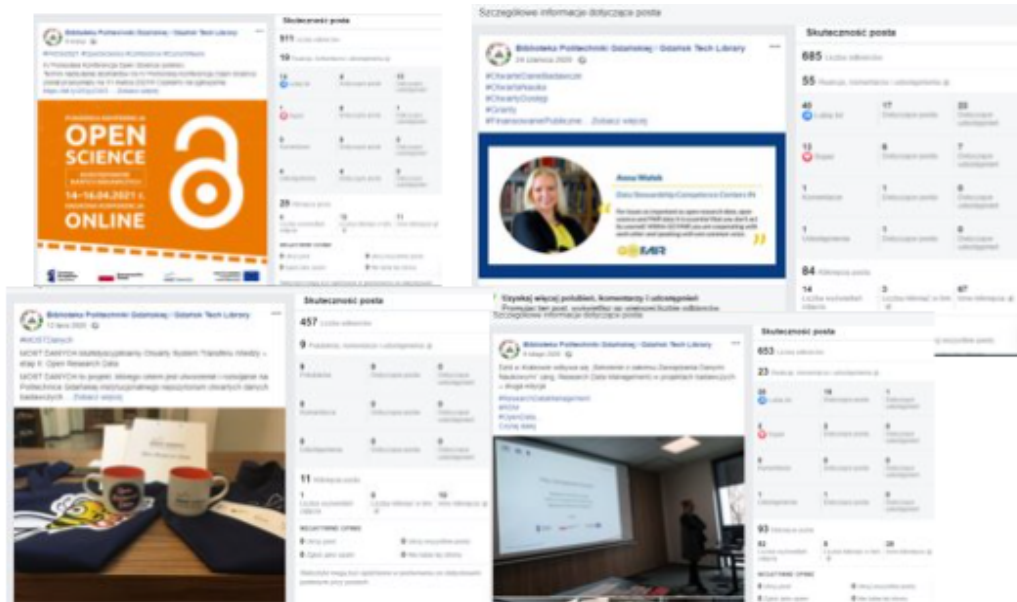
Biblioteka Politechniki Gdańskiej / Gdańsk Tech Library
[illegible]
#OtwartaNauka #OpenScience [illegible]
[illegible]
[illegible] Zobacz więcej

OPEN SCIENCE
14-16.04.2021 r.
ONLINE

Skuteczność posta
511 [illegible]
10 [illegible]
29 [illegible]

Szczegółowe informacje dotyczące posta

Biblioteka Politechniki Gdańskiej / Gdańsk Tech Library
24 czerwca 2020
#OtwarteDaneBadawcze
#OtwartaNauka
#OtwartyDostęp
#Granty
#FinansowaniePubliczne ... Zobacz więcej

Anna Wałek
Data Stewardship Competence Centre PL

Skuteczność posta
685 Liczba odbiorców
55 Reakcje, komentarze i udostępnienia
40 Lubię to!
17
22
13 Super
6
7
1 Komentarze
1
0
1 Udostępnienia
1
0
84 Kliknięcia posta
14
3
67

Uzyskaj więcej polubień, komentarzy i udostępnień

Biblioteka Politechniki Gdańskiej / Gdańsk Tech Library
12 lipca 2020
#MOSTDanych
MOST DANYCH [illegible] Otwarty System Transferu Wiedzy – etap II: Open Research Data
MOST DANYCH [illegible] Zobacz więcej

Skuteczność posta
457 Liczba odbiorców
9 Reakcje, komentarze i udostępnienia
11 Kliknięcia posta
Negatywne opinie

Szczegółowe informacje dotyczące posta

Biblioteka Politechniki Gdańskiej / Gdańsk Tech Library
6 lutego 2020
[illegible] Research Data Management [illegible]
#ResearchDataManagement
#RDM
#OpenData
Czytaj dalej

Skuteczność posta
653 Liczba odbiorców
23 Reakcje, komentarze i udostępnienia
20 Lubię to!
19
1
4 Super
3
0
0 Komentarze
0
0
1 Udostępnienia
1
0
93 Kliknięcia posta
62
5
26
Negatywne opinie